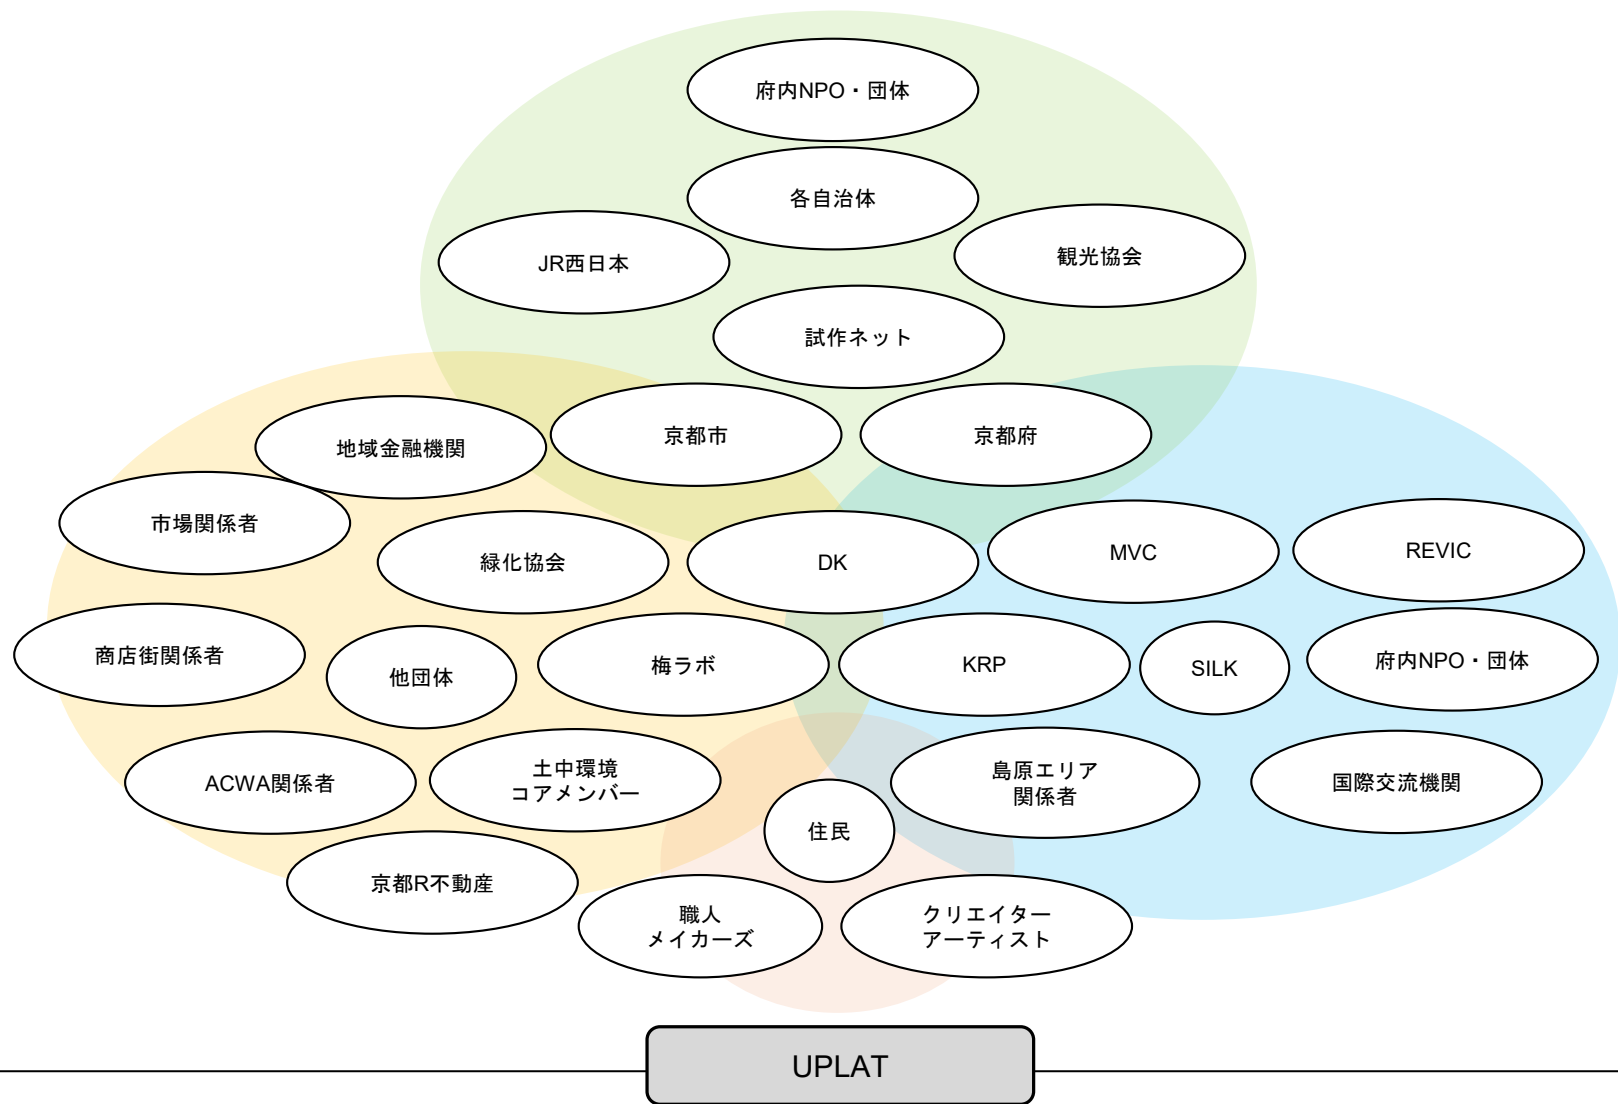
府内NPO・団体

各自治体

JR西日本

観光協会

試作ネット

地域金融機関

京都市

京都府

市場関係者

緑化協会

DK

MVC

REVIC

商店街関係者

他団体

梅ラボ

KRP

SILK

府内NPO・団体

ACWA関係者

土中環境
コアメンバー

島原エリア
関係者

国際交流機関

住民

京都R不動産

職人
メイカーズ

クリエイター
アーティスト

UPLAT